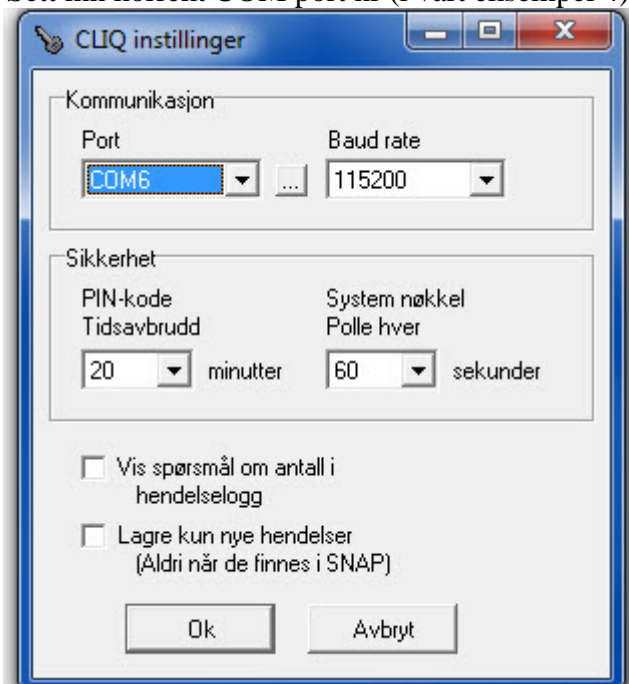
Sett inn korrekt COM port nr (i vårt eksempel 4)

CLIQ instillinger

Kommunikasjon
Port
COM6
...
Baud rate
115200

Sikkerhet
PIN-kode Tidsavbrudd
20 minutter
System nøkkel Polle hver
60 sekunder

Vis spørsmål om antall i hendelselogg

Lagre kun nye hendelser (Aldri når de finnes i SNAP)

Ok
Avbryt